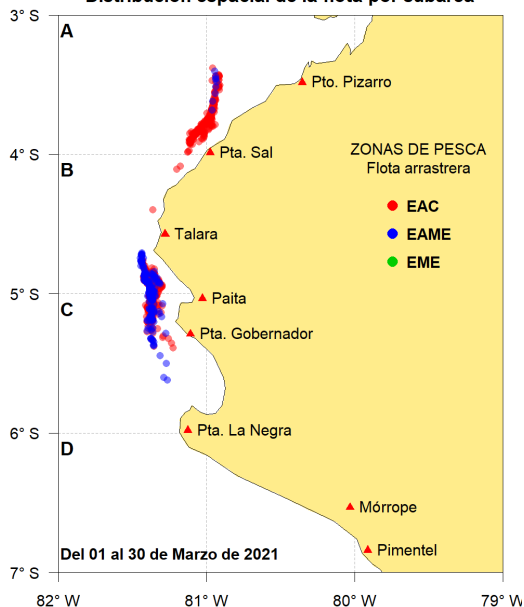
Distribución espacial de la flota por subárea

3° S
4° S
5° S
6° S
7° S

A
B
C
D

Pto. Pizarro
Pta. Sal
Talara
Paita
Pta. Gobernador
Pta. La Negra
Mórrope
Pimentel

ZONAS DE PESCA
Flota arrastrera
EAC
EAME
EME

Del 01 al 30 de Marzo de 2021

82° W
81° W
80° W
79° W